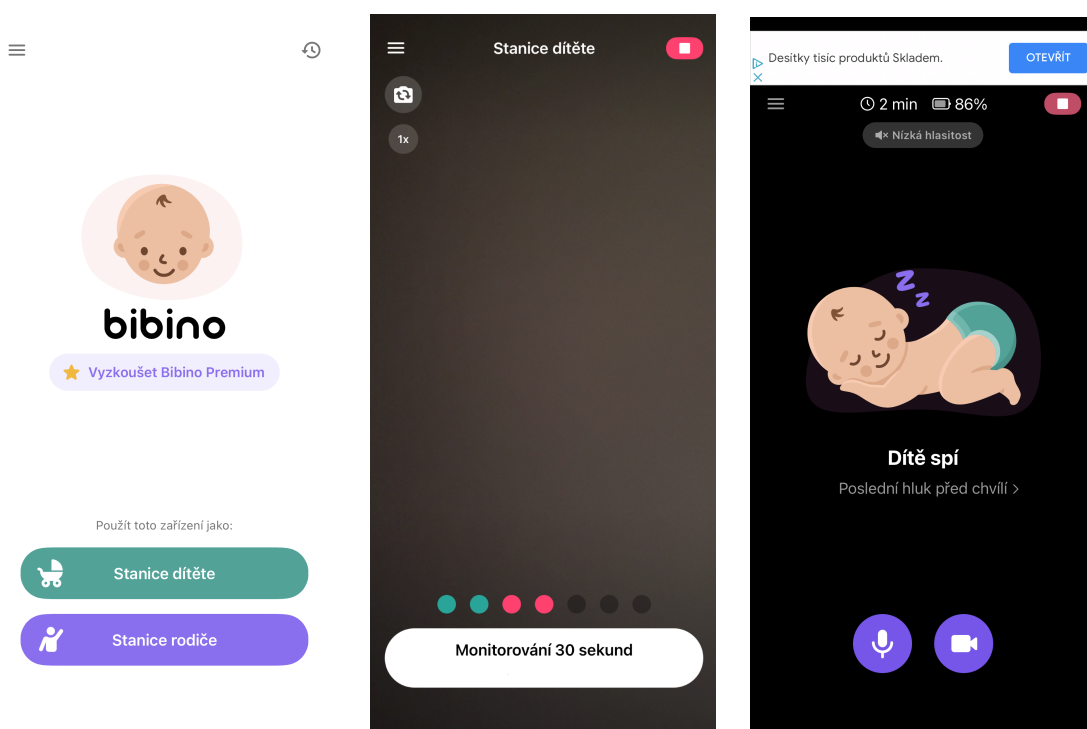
bibino

Vyzkoušet Bibino Premium

Použít toto zařízení jako:

Stanice dítěte

Stanice rodiče

Stanice dítěte

1x

Monitorování 30 sekund

Desítky tisíc produktů Skladem.

OTEVŘÍT

2 min 86%

Nízká hlasitost

Dítě spí

Poslední hluk před chvílí >